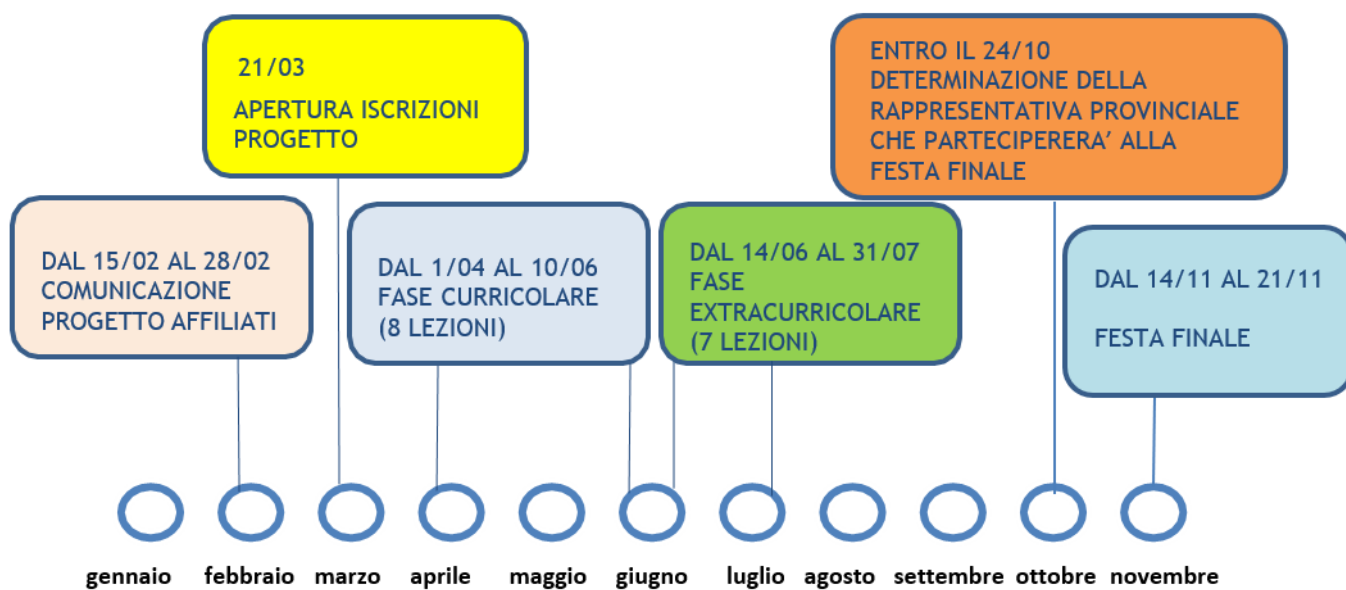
21/03

APERTURA ISCRIZIONI PROGETTO

ENTRO IL 24/10 DETERMINAZIONE DELLA RAPPRESENTATIVA PROVINCIALE CHE PARTECIPERERA' ALLA FESTA FINALE

DAL 15/02 AL 28/02 COMUNICAZIONE PROGETTO AFFILIATI

DAL 1/04 AL 10/06 FASE CURRICOLARE (8 LEZIONI)

DAL 14/06 AL 31/07 FASE EXTRACURRICOLARE (7 LEZIONI)

DAL 14/11 AL 21/11

FESTA FINALE

gennaio febbraio marzo aprile maggio giugno luglio agosto settembre ottobre novembre